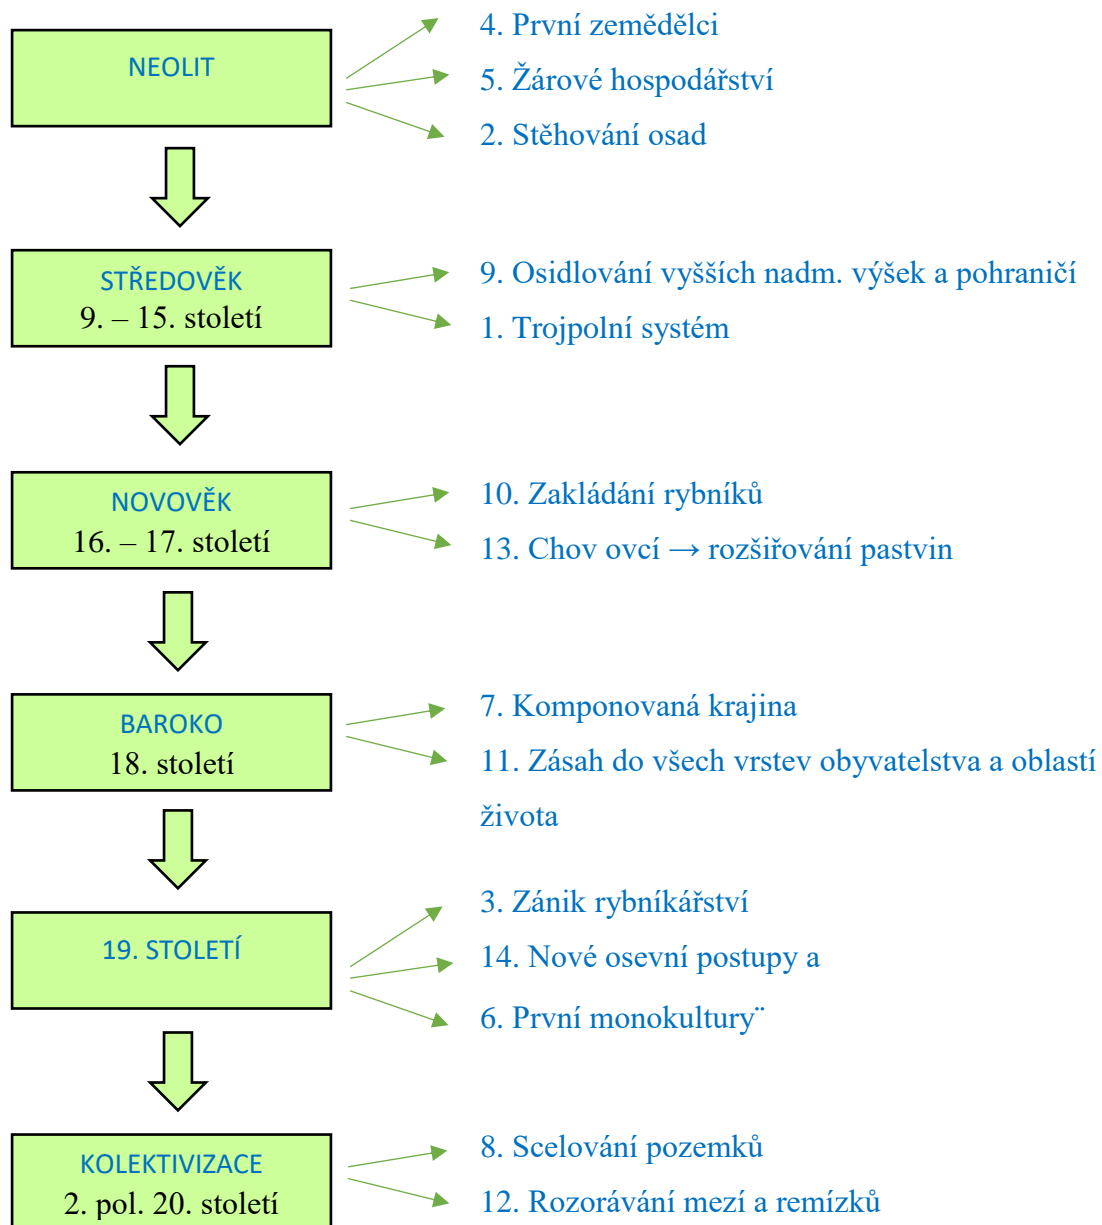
NEOLIT

4. První zemědělci

5. Žárové hospodářství

2. Stěhování osad

STŘEDOVĚK
9. – 15. století

9. Osidlování vyšších nadm. výšek a pohraničí

1. Trojpolní systém

NOVOVĚK
16. – 17. století

10. Zakládání rybníků

13. Chov ovcí → rozšiřování pastvin

BAROKO
18. století

7. Komponovaná krajina

11. Zásah do všech vrstev obyvatelstva a oblastí života

19. STOLETÍ

3. Zánik rybníkářství

14. Nové osevní postupy a

6. První monokultury¨

KOLEKTIVIZACE
2. pol. 20. století

8. Scelování pozemků

12. Rozorávání mezí a remízků